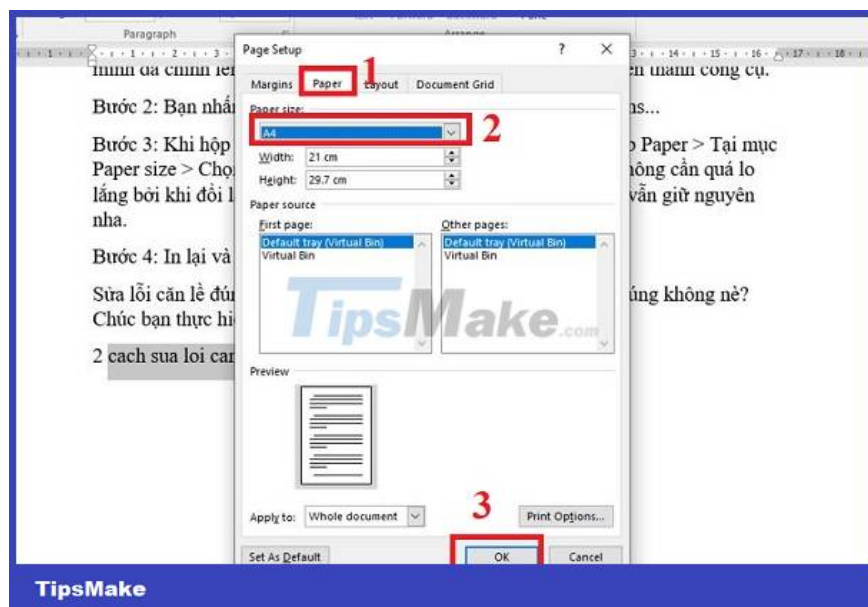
Paragraph

Page Setup
?
Margins
Paper
Layout
Document Grid
1
Paper size:
A4
2
Width: 21 cm
Height: 29.7 cm
Paper source
First page:
Default tray (Virtual Bin)
Virtual Bin
Other pages:
Default tray (Virtual Bin)
Virtual Bin
Preview
Apply to: Whole document
3
Print Options...
Set As Default
OK
Cancel

TipsMake.com

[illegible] ên thanh công cụ.

Bước 2: Bạn nhấ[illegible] ns...

Bước 3: Khi hộp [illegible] o Paper > Tại mục Paper size > Chọ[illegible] hông cần quá lo lắng bởi khi đổi l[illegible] vẫn giữ nguyên nha.

Bước 4: In lại và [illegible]

Sửa lỗi căn lề đú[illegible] úng không nè? Chúc bạn thực hi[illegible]

2 cach sua loi can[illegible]

TipsMake